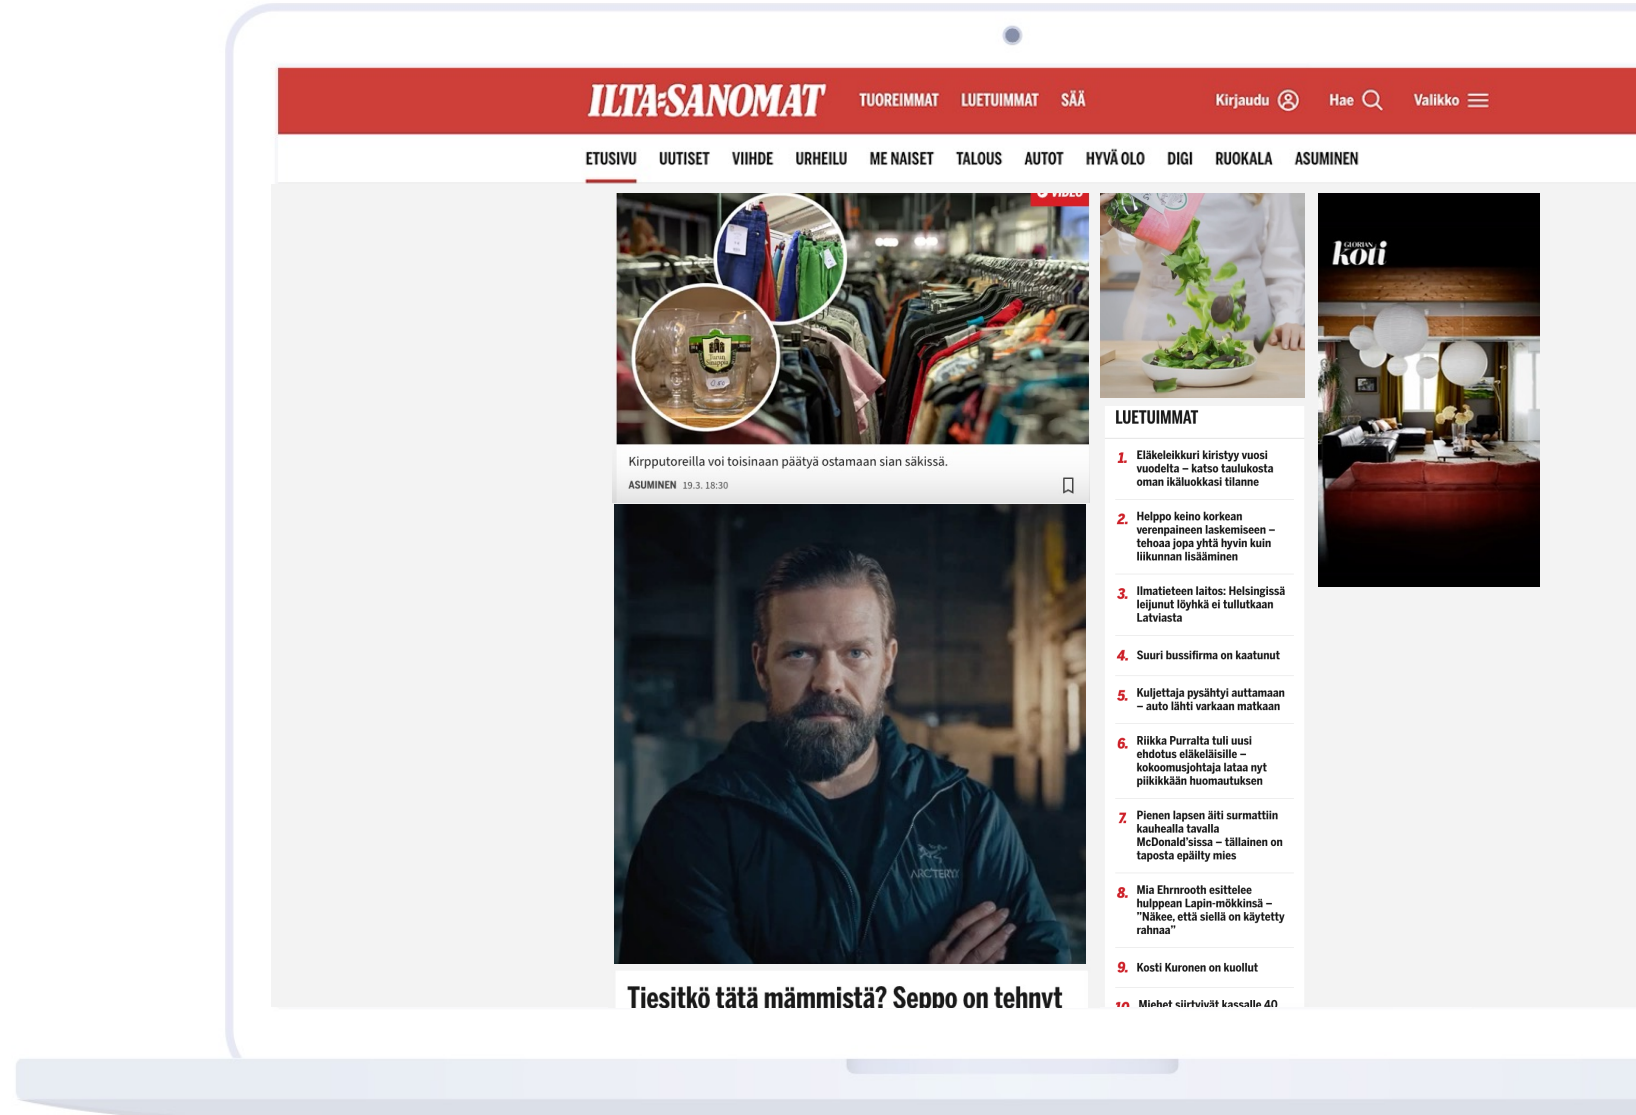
ILTA-SANOMAT TUOREIMMAT LUETUIMMAT SÄÄ Kirjaudu Hae Valikko

ETUSIVU UUTISET VIIHDE URHEILU ME NAISET TALOUS AUTOT HYVÄ OLO DIGI RUOKALA ASUMINEN

Kirpputoreilla voi toisinaan päätyä ostamaan sian säkissä.

ASUMINEN 19.3. 18:30

Tiesitkö tätä mämmistä? Seppo on tehnyt

LUETUIMMAT

1. Eläkeleikkuri kiristyy vuosi vuodelta – katso taulukosta oman ikäluokkasi tilanne

2. Helppo keino korkean verenpaineen laskemiseen – tehoaa jopa yhtä hyvin kuin liikunnan lisääminen

3. Ilmatieteen laitos: Helsingissä leijunut löyhkä ei tullutkaan Latviasta

4. Suuri bussifirma on kaatunut

5. Kuljettaja pysähtyi auttamaan – auto lähti varkaan matkaan

6. Riikka Purralta tuli uusi ehdotus eläkeläisille – kokoomusjohtaja lataa nyt piikikkään huomautuksen

7. Pienen lapsen äiti surmattiin kauhealla tavalla McDonald'sissa – tällainen on taposta epäilty mies

8. Mia Ehrnrooth esittelee hulppean Lapin-mökkinsä – "Näkee, että siellä on käytetty rahnaa"

9. Kosti Kuronen on kuollut

10. Miehet siirtyivät kassalle 40

koti